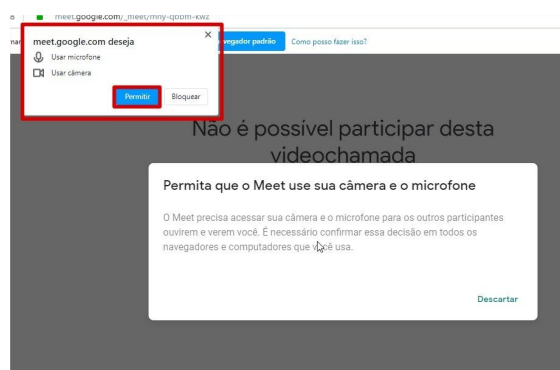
meet.google.com/_meet/mhy-qbbm-kwz

meet.google.com deseja
Usar microfone
Usar câmera
Permitir Bloquear

vegador padrão Como posso fazer isso?

Não é possível participar desta videochamada

Permita que o Meet use sua câmera e o microfone

O Meet precisa acessar sua câmera e o microfone para os outros participantes ouvirem e verem você. É necessário confirmar essa decisão em todos os navegadores e computadores que você usa.

Descartar